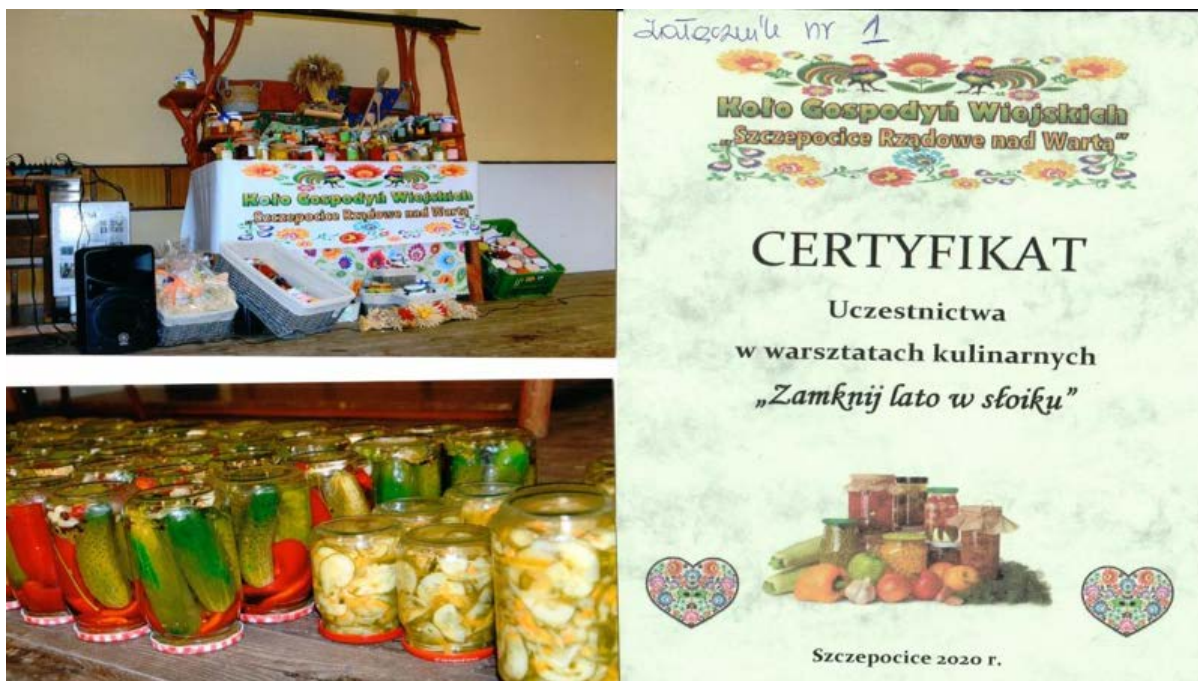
Koło Gospodyń Wiejskich
„Szczepocice Rządowe nad Wartą"

załącznik nr 1

Koło Gospodyń Wiejskich
„Szczepocice Rządowe nad Wartą"

CERTYFIKAT

Uczestnictwa
w warsztatach kulinarnych
„Zamknij lato w słoiku"

Szczepocice 2020 r.